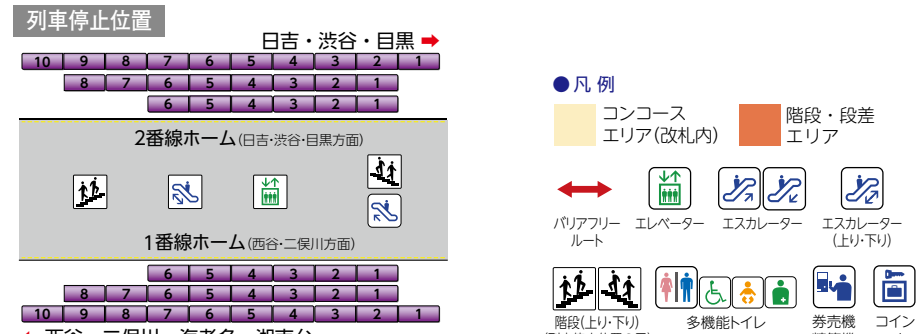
列車停止位置

日吉・渋谷・目黒

| 10 | 9 | 8 | 7 | 6 | 5 | 4 | 3 | 2 | 1 |
|---|---|---|---|---|---|---|---|---|---|

| 8 | 7 | 6 | 5 | 4 | 3 | 2 | 1 |
|---|---|---|---|---|---|---|---|

| 6 | 5 | 4 | 3 | 2 | 1 |
|---|---|---|---|---|---|

2番線ホーム(日吉・渋谷・目黒方面)

1番線ホーム(西谷・二俣川方面)

| 6 | 5 | 4 | 3 | 2 | 1 |
|---|---|---|---|---|---|

| 8 | 7 | 6 | 5 | 4 | 3 | 2 | 1 |
|---|---|---|---|---|---|---|---|

| 10 | 9 | 8 | 7 | 6 | 5 | 4 | 3 | 2 | 1 |
|---|---|---|---|---|---|---|---|---|---|

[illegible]

●凡 例

コンコース エリア(改札内)

階段・段差 エリア

バリアフリー ルート

エレベーター

エスカレーター

エスカレーター (上り・下り)

階段(上り・下り) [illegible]

多機能トイレ

券売機 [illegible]

コイン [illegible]